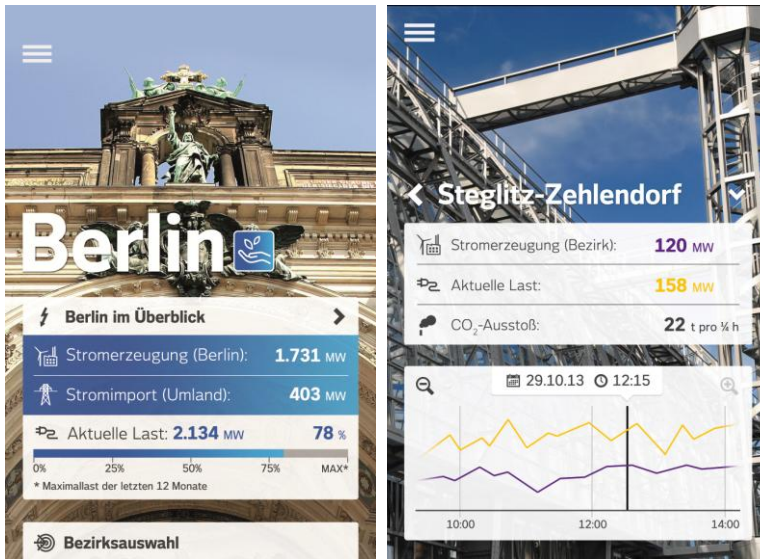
Berlin

Berlin im Überblick

Stromerzeugung (Berlin): 1.731 MW

Stromimport (Umland): 403 MW

Aktuelle Last: 2.134 MW 78 %

0% 25% 50% 75% MAX*

* Maximallast der letzten 12 Monate

Bezirksauswahl

Steglitz-Zehlendorf

Stromerzeugung (Bezirk): 120 MW

Aktuelle Last: 158 MW

$CO_2$-Ausstoß: 22 t pro ¼ h

29.10.13 12:15

10:00 12:00 14:00